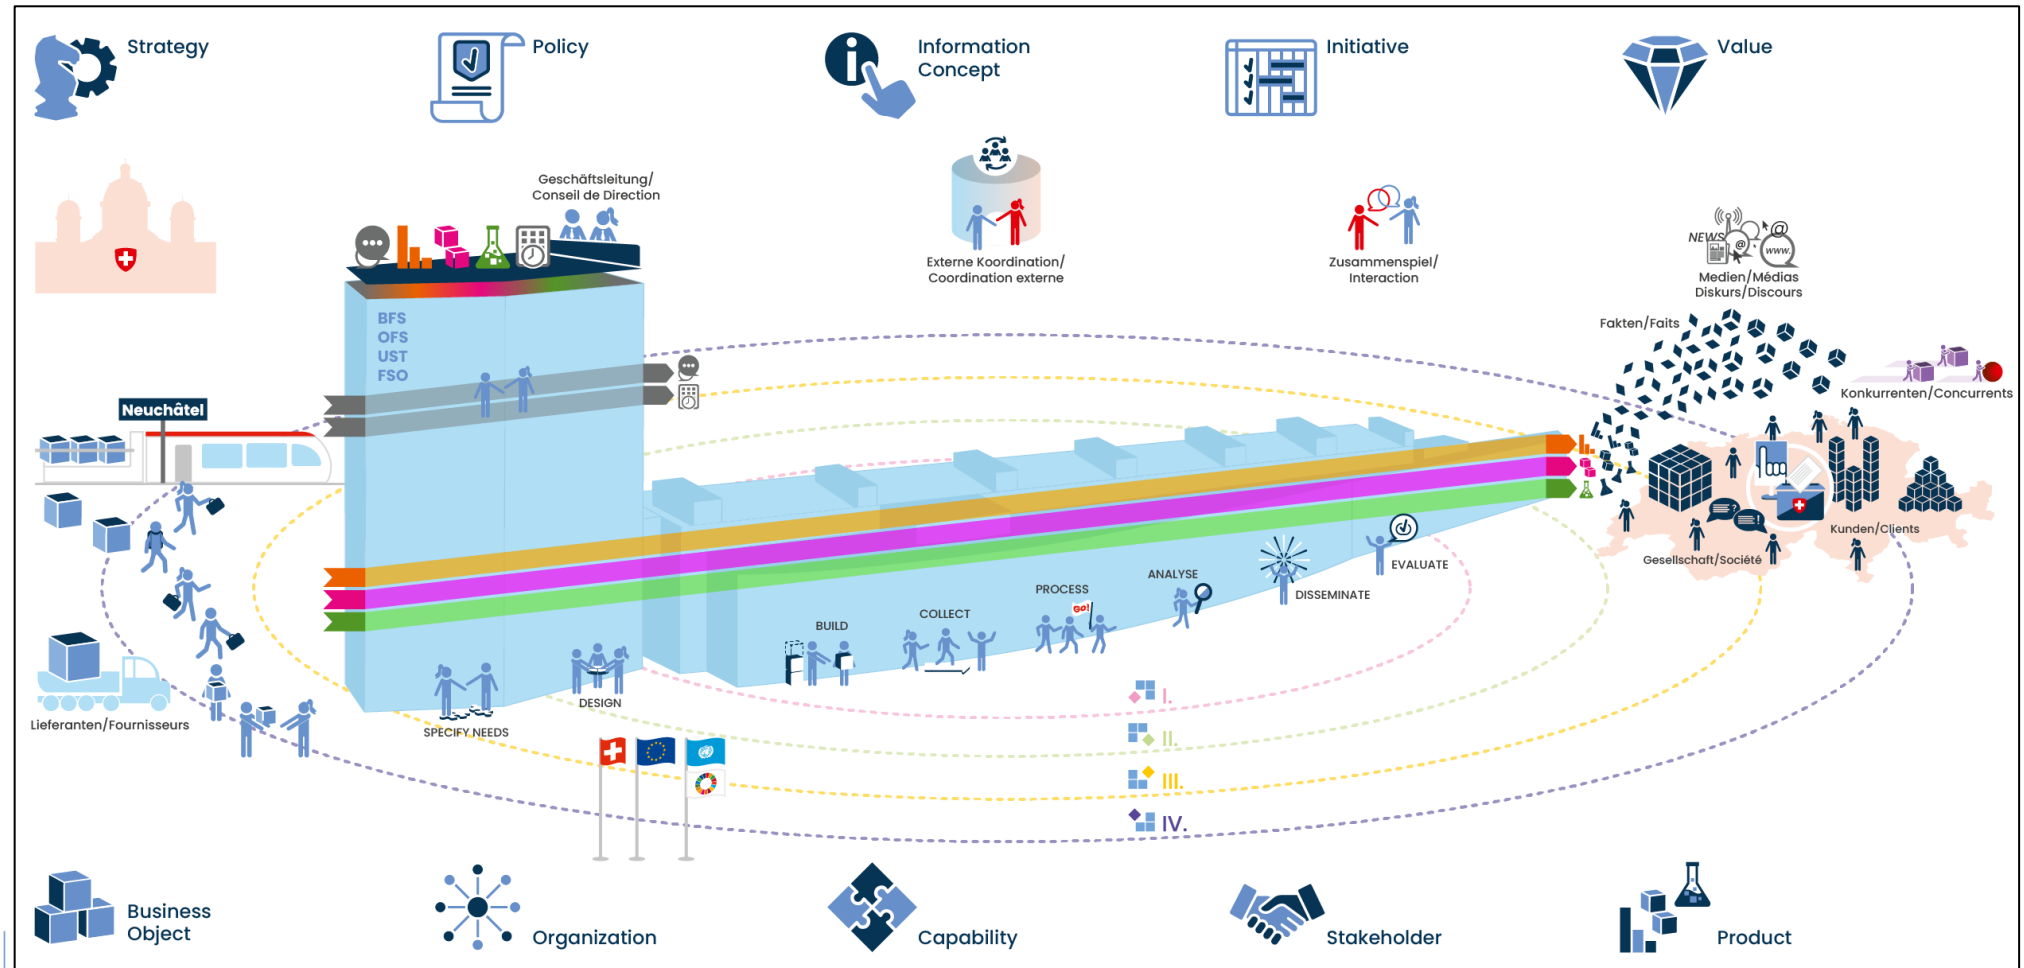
Strategy

Policy

Information Concept

Initiative

Value

Geschäftsleitung/ Conseil de Direction

Externe Koordination/ Coordination externe

Zusammenspiel/ Interaction

NEWS

www.

Medien/Médias Diskurs/Discours

Fakten/Faits

Konkurrenten/Concurrents

BFS
OFS
UST
FSO

Neuchâtel

Kunden/Clients

Gesellschaft/Société

EVALUATE

DISSEMINATE

ANALYSE

PROCESS

Go!

COLLECT

BUILD

DESIGN

SPECIFY NEEDS

Lieferanten/Fournisseurs

I.

II.

III.

IV.

Business Object

Organization

Capability

Stakeholder

Product